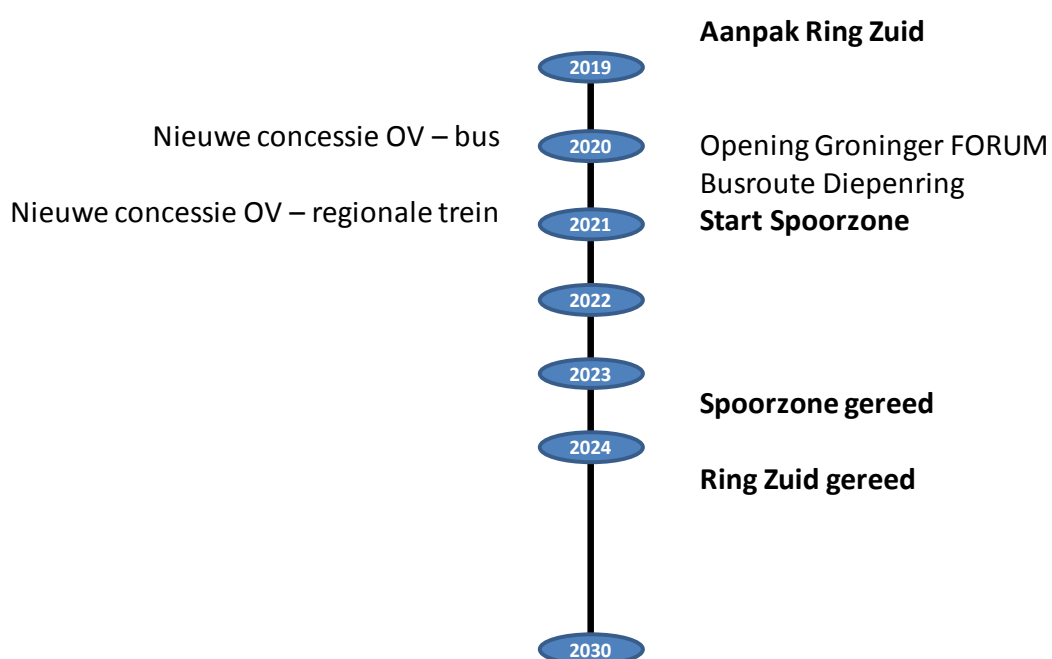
Aanpak Ring Zuid

2019

Nieuwe concessie OV – bus

2020

Opening Groninger FORUM
Busroute Diepenring

Nieuwe concessie OV – regionale trein

2021

Start Spoorzone

2022

2023

Spoorzone gereed

2024

Ring Zuid gereed

2030